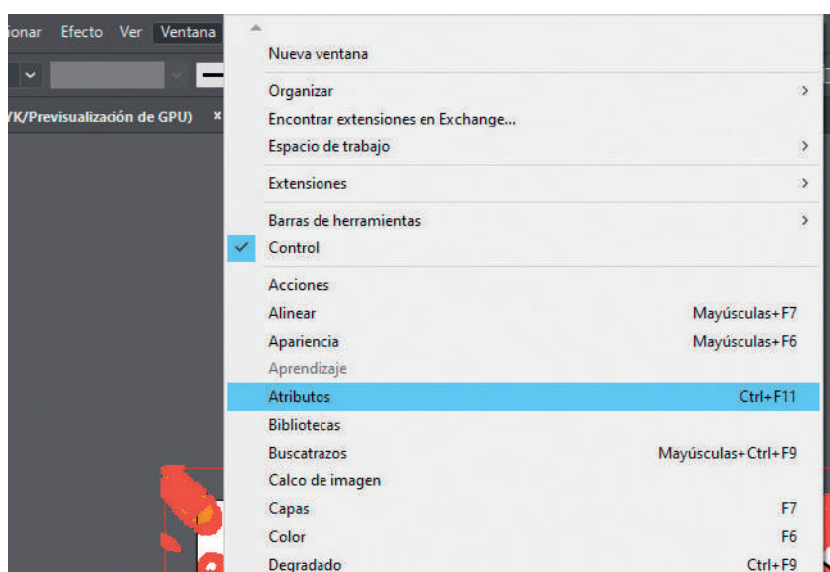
ionar Efecto Ver Ventana

YK/Previsualización de GPU) ×

Nueva ventana

Organizar >
Encontrar extensiones en Exchange...
Espacio de trabajo >

Extensiones >

Barras de herramientas >
✓ Control

Acciones
Alinear Mayúsculas+F7
Apariencia Mayúsculas+F6
Aprendizaje
Atributos Ctrl+F11
Bibliotecas
Buscatrazos Mayúsculas+Ctrl+F9
Calco de imagen
Capas F7
Color F6
Degradado Ctrl+F9